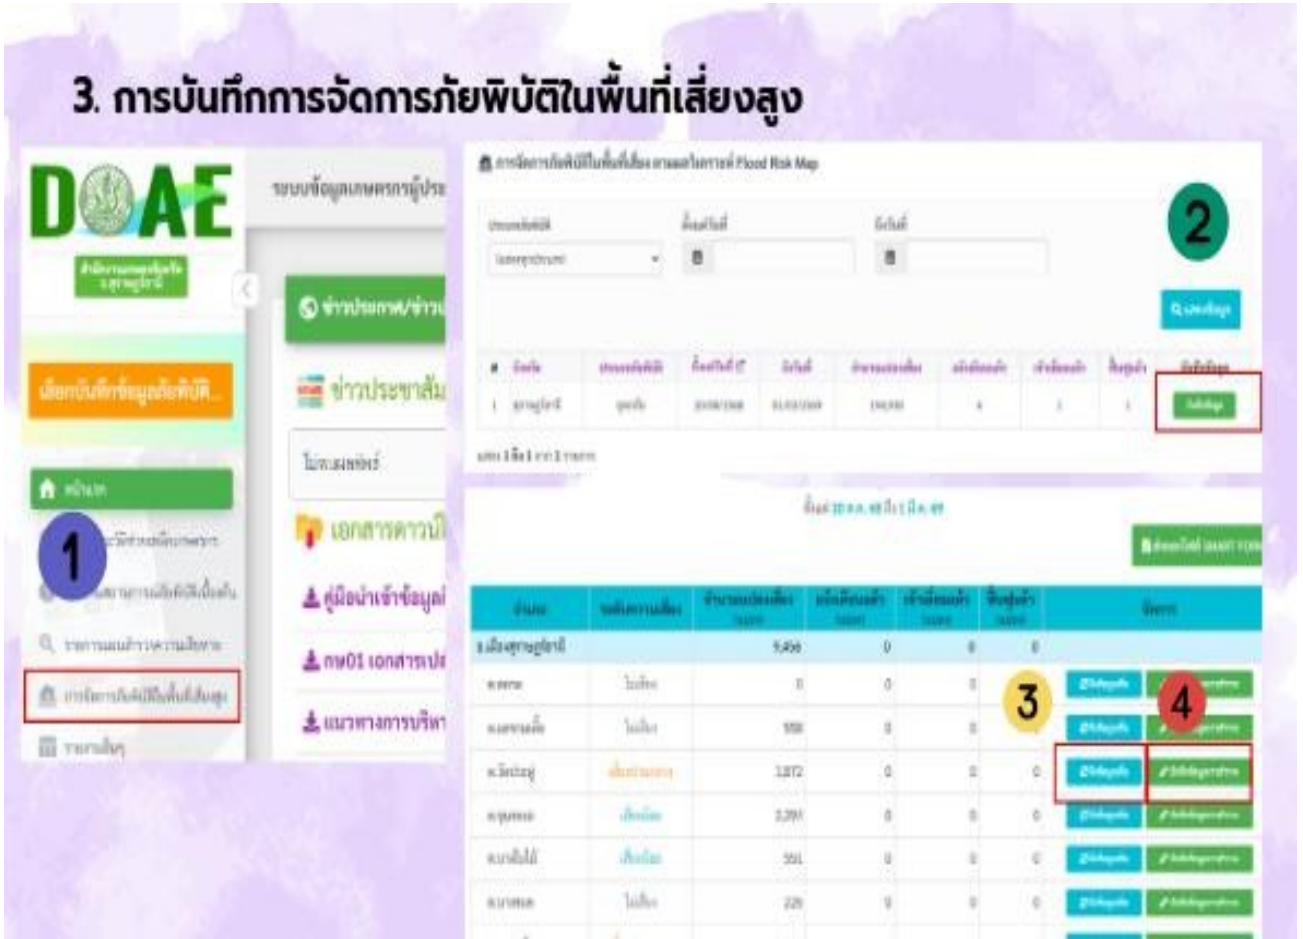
3. การบันทึกการจัดการภัยพิบัติในพื้นที่เสี่ยงสูง

DOAE

ระบบข้อมูลเกษตรกรผู้ประ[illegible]

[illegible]

เลือกบันทึกข้อมูลภัยพิบัติ...

หน้าแรก

1

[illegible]

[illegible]

การจัดการภัยพิบัติในพื้นที่เสี่ยงสูง

รายงานสิ้นๆ

ข่าวประกาศ/ข่าว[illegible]

ข่าวประชาสัม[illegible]

ไม่พบผลลัพธ์

เอกสารดาวน์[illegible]

คู่มือนำเข้าข้อมูล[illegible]

กษ01 เอกสารเป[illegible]

แนวทางการบริห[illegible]

การจัดการภัยพิบัติในพื้นที่เสี่ยง ตามผลวิเคราะห์ Flood Risk Map

2

ค้นหาข้อมูล

บันทึกข้อมูล

3

4

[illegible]

| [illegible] | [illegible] | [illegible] | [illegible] | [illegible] | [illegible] | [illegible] |
|---|---|---|---|---|---|---|
| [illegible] | | 9,456 | 0 | 0 | 0 | |
| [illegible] | ไม่เสี่ยง | 0 | 0 | 0 | | |
| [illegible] | ไม่เสี่ยง | 558 | 0 | 0 | | |
| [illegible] | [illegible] | 1,872 | 0 | 0 | 0 | |
| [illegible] | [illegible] | 2,291 | 0 | 0 | 0 | |
| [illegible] | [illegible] | 551 | 0 | 0 | 0 | |
| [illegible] | ไม่เสี่ยง | 226 | 0 | 0 | 0 | |